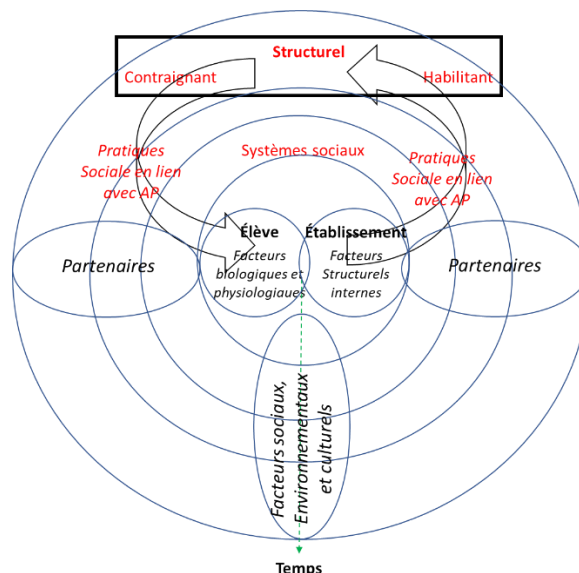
Structurel

Contraignant

Habilitant

Pratiques Sociale en lien avec AP

Systèmes sociaux

Pratiques Sociale en lien avec AP

Élève

Facteurs biologiques et physiologiques

Établissement

Facteurs Structurels internes

Partenaires

Partenaires

Facteurs sociaux, Environnementaux et culturels

Temps